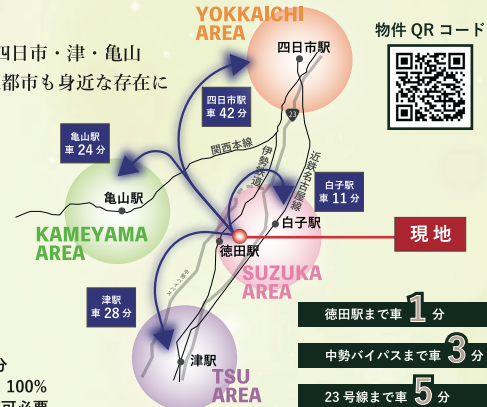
四日市・津・亀山
都市も身近な存在に

YOKKAICHI AREA
四日市駅

物件 QR コード

四日市駅 車 42 分

亀山駅 車 24 分

関西本線

23

伊勢鉄道

近鉄名古屋線

白子駅 車 11 分

亀山駅

白子駅

現地

KAMEYAMA AREA

徳田駅

SUZUKA AREA

津駅 車 28 分

津駅

TSU AREA

徳田駅まで車 1 分

中勢バイパスまで車 3 分

23 号線まで車 5 分

分
100%
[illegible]